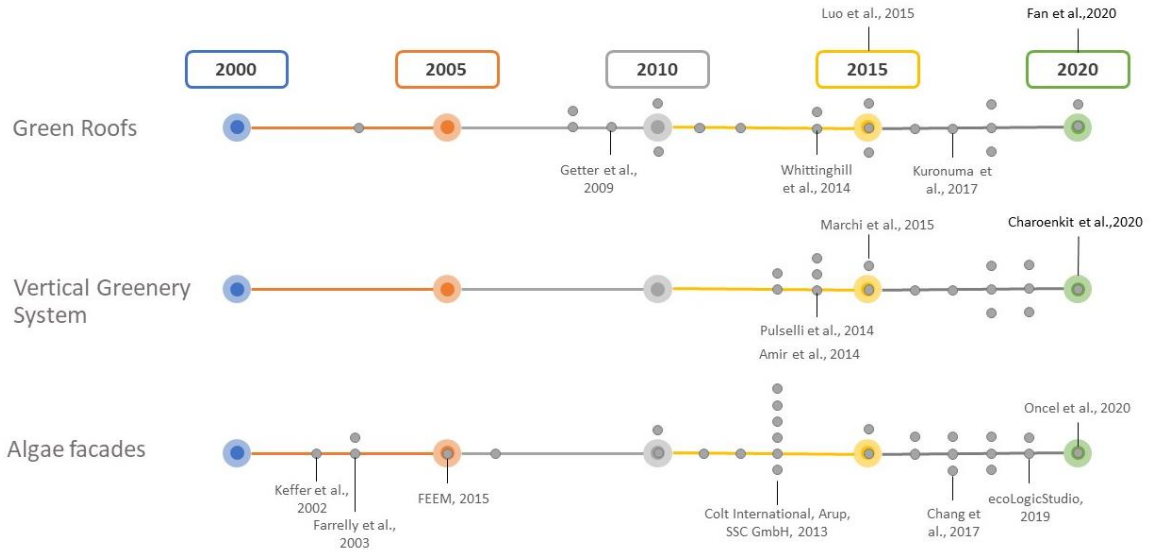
Luo et al., 2015

Fan et al.,2020

2000

2005

2010

2015

2020

Green Roofs

Getter et al., 2009

Whittinghill et al., 2014

Kuronuma et al., 2017

Marchi et al., 2015

Charoenkit et al.,2020

Vertical Greenery System

Pulselli et al., 2014

Amir et al., 2014

Oncel et al., 2020

Algae facades

Keffer et al., 2002

Farrelly et al., 2003

FEEM, 2015

Colt International, Arup, SSC GmbH, 2013

Chang et al., 2017

ecoLogicStudio, 2019